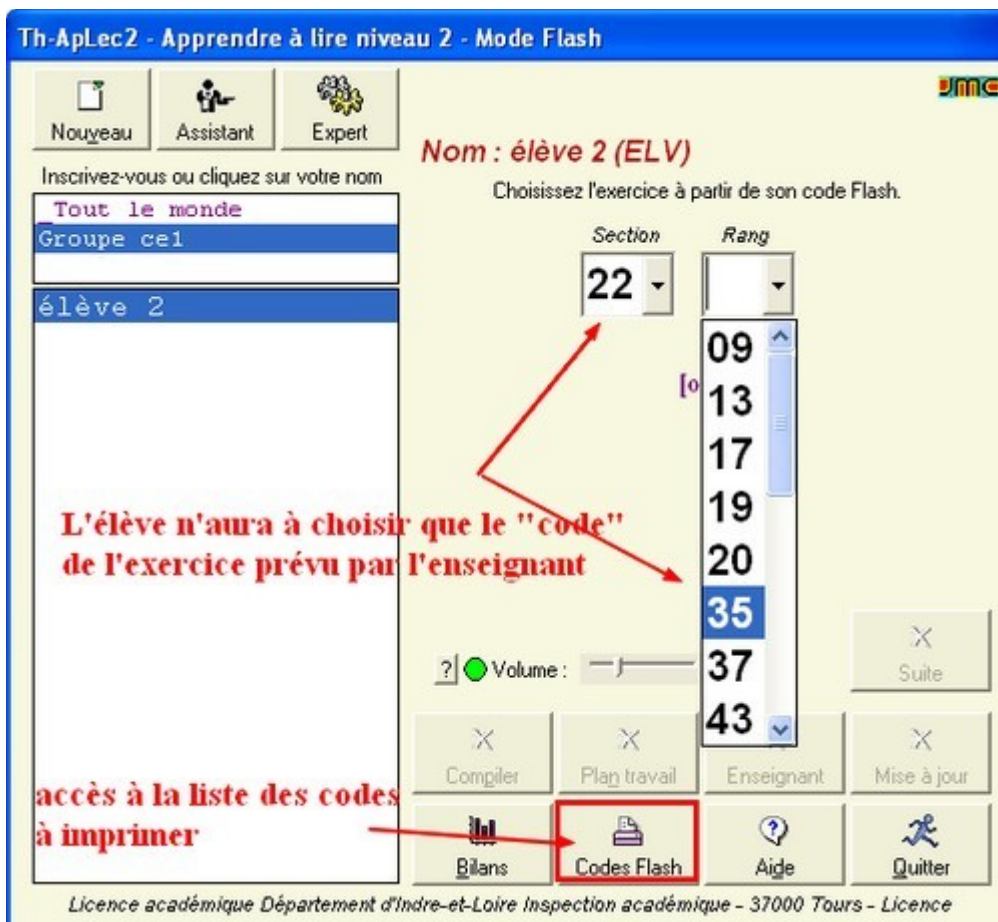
Th-ApLec2 - Apprendre à lire niveau 2 - Mode Flash

JMC

Nouveau
Assistant
Expert

Inscrivez-vous ou cliquez sur votre nom
_Tout le monde
Groupe ce1

élève 2

Nom : élève 2 (ELV)

Choisissez l'exercice à partir de son code Flash.

Section
Rang

22

09
13
17
19
20
35
37
43

[o

L'élève n'aura à choisir que le "code" de l'exercice prévu par l'enseignant

? Volume :

Suite

Compiler
Plan travail
Enseignant
Mise à jour

accès à la liste des codes à imprimer

Bilans
Codes Flash
Aide
Quitter

Licence académique Département d'Indre-et-Loire Inspection académique - 37000 Tours - Licence